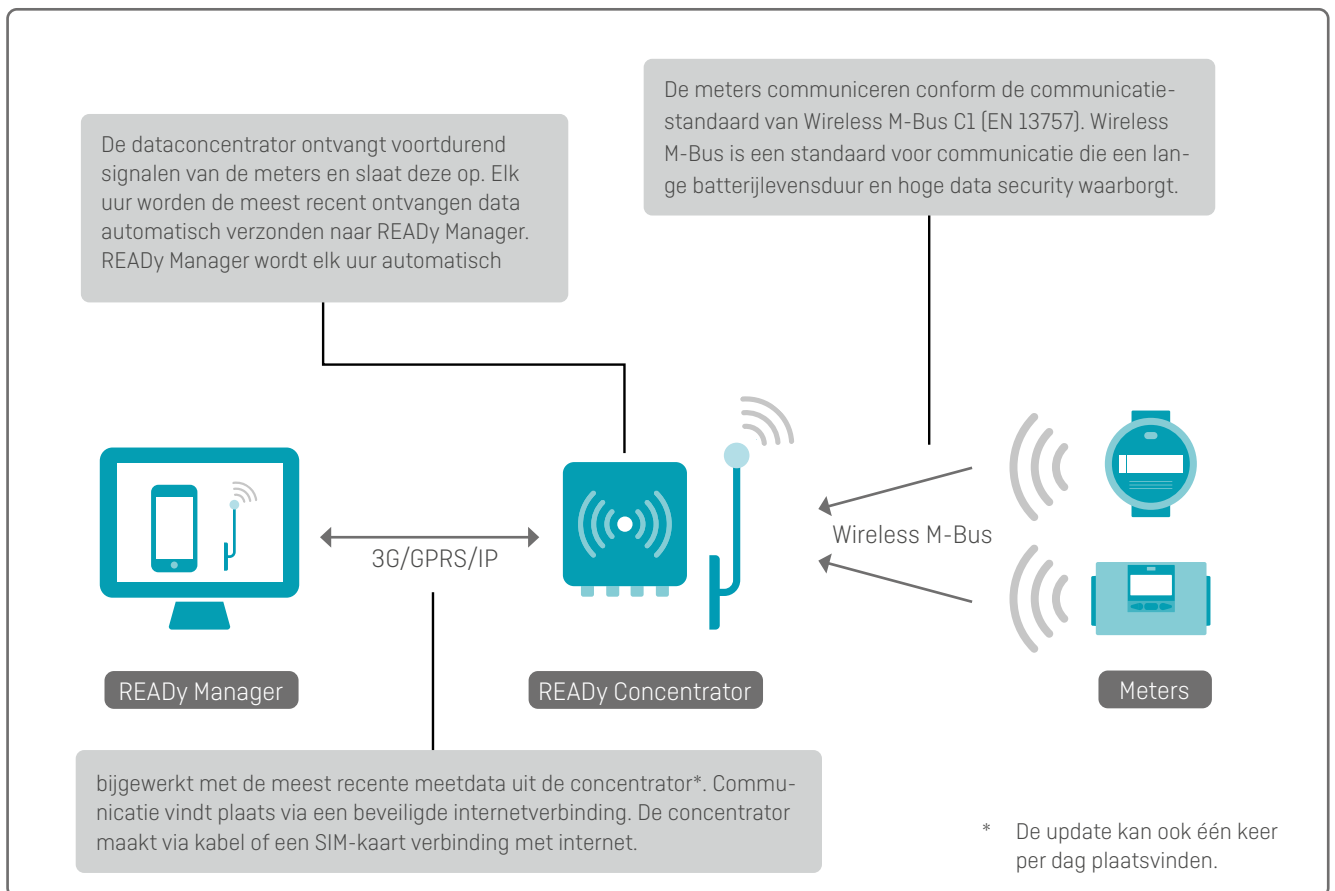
De meters communiceren conform de communicatiestandaard van Wireless M-Bus C1 (EN 13757). Wireless M-Bus is een standaard voor communicatie die een lange batterijlevensduur en hoge data security waarborgt.

De dataconcentrator ontvangt voortdurend signalen van de meters en slaat deze op. Elk uur worden de meest recent ontvangen data automatisch verzonden naar READy Manager. READy Manager wordt elk uur automatisch

3G/GPRS/IP

Wireless M-Bus

READy Manager

READy Concentrator

Meters

bijgewerkt met de meest recente meetdata uit de concentrator*. Communicatie vindt plaats via een beveiligde internetverbinding. De concentrator maakt via kabel of een SIM-kaart verbinding met internet.

* De update kan ook één keer per dag plaatsvinden.